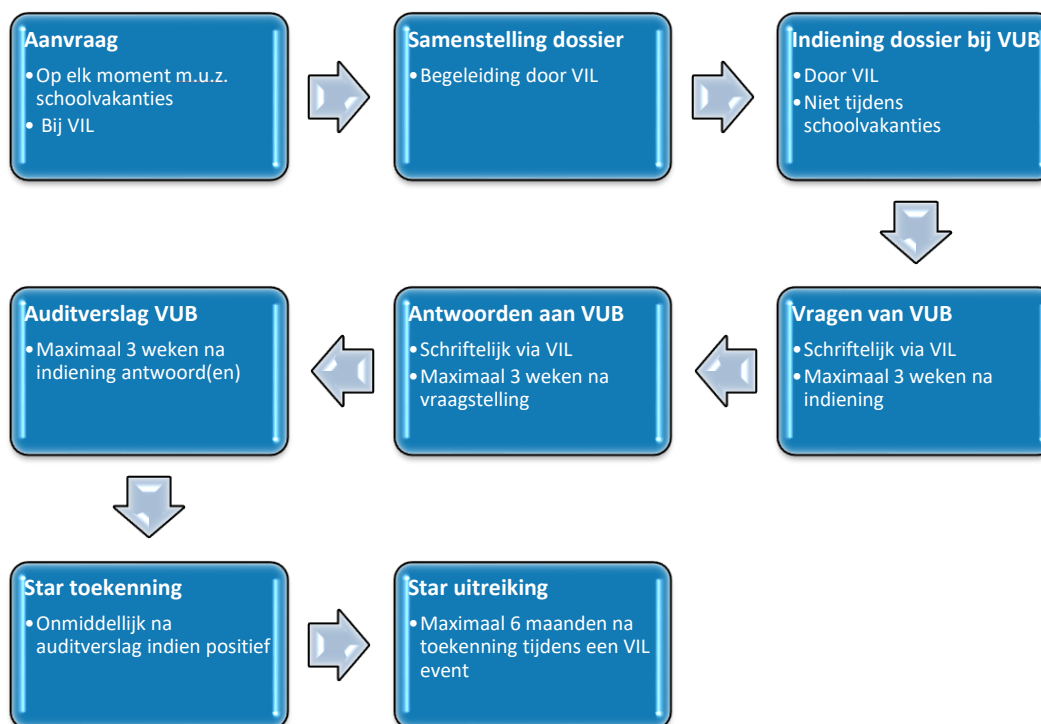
**Aanvraag**
- Op elk moment m.u.z. schoolvakanties
- Bij VIL

**Samenstelling dossier**
- Begeleiding door VIL

**Indiening dossier bij VUB**
- Door VIL
- Niet tijdens schoolvakanties

**Vragen van VUB**
- Schriftelijk via VIL
- Maximaal 3 weken na indiening

**Antwoorden aan VUB**
- Schriftelijk via VIL
- Maximaal 3 weken na vraagstelling

**Auditverslag VUB**
- Maximaal 3 weken na indiening antwoord(en)

**Star toekenning**
- Onmiddellijk na auditverslag indien positief

**Star uitreiking**
- Maximaal 6 maanden na toekenning tijdens een VIL event